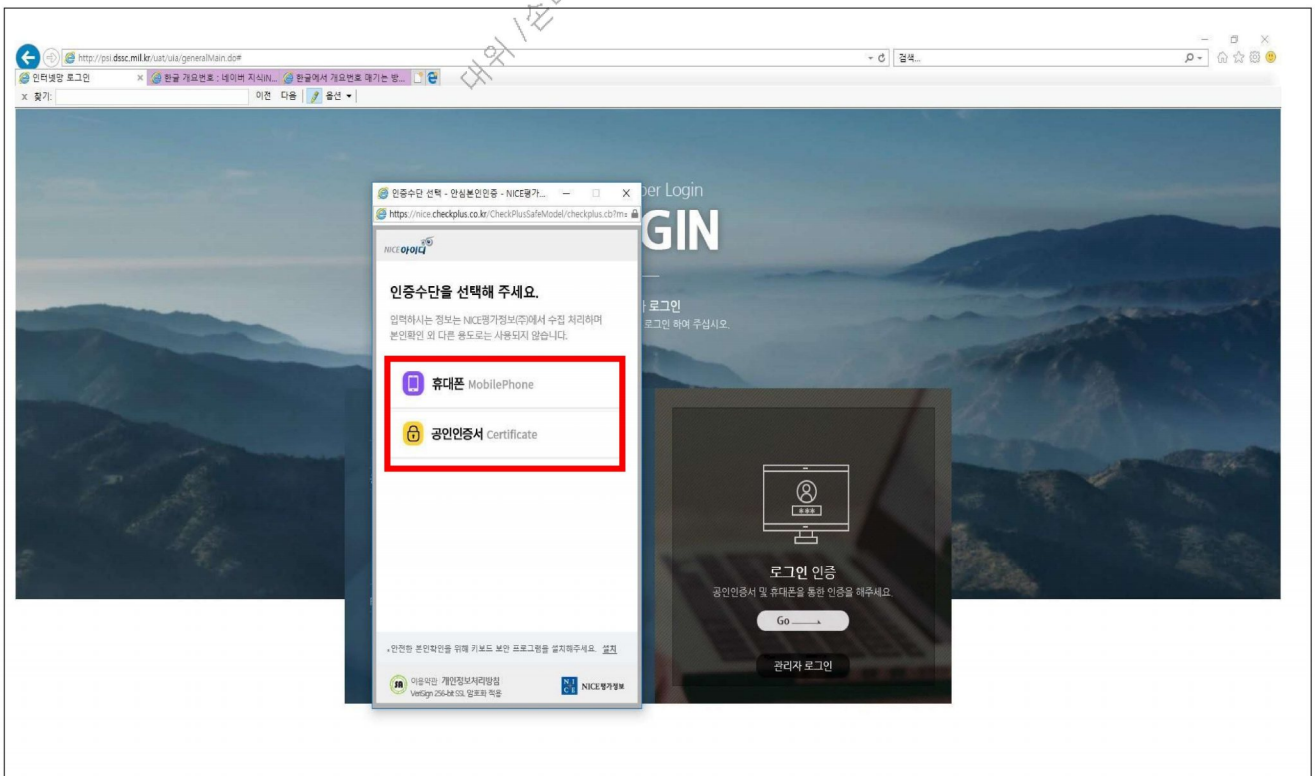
대위 / 손

http://psi.dssc.mil.kr/uat/uia/generalMain.do#

검색...

인터넷망 로그인

한글 개요번호 : 네이버 지식iN...

한글에서 개요번호 매기는 방...

x 찾기:

이전 다음 | 옵션 ▾

인증수단 선택 - 안심본인인증 - NICE평가...

https://nice.checkplus.co.kr/CheckPlusSafeModel/checkplus.cb?m=

NICE아이디

인증수단을 선택해 주세요.

입력하시는 정보는 NICE평가정보(주)에서 수집 처리하며 본인확인 외 다른 용도로는 사용되지 않습니다.

휴대폰 MobilePhone

공인인증서 Certificate

*안전한 본인확인을 위해 키보드 보안 프로그램을 설치해주세요. 설치

이용약관 개인정보처리방침
VeriSign 256-bit SSL 암호화 적용

NICE평가정보

per Login

GIN

로그인

로그인 하여 주십시오.

로그인 인증

공인인증서 및 휴대폰을 통한 인증을 해주세요

Go

관리자 로그인